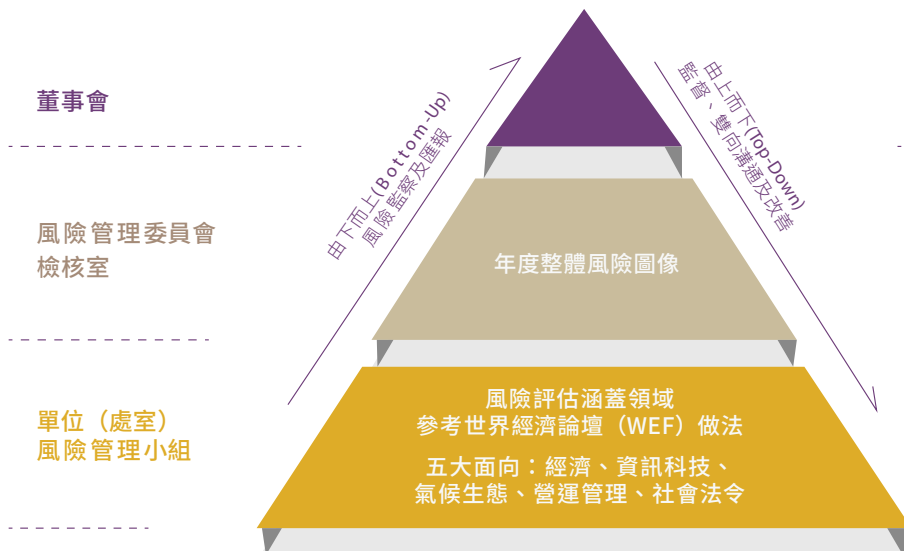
董事會

風險管理委員會
檢核室

單位（處室）
風險管理小組

由下而上(Bottom-Up)
風險監察及匯報

由上而下(Top-Down)
監督、雙向溝通及改善

年度整體風險圖像

風險評估涵蓋領域
參考世界經濟論壇（WEF）做法
五大面向：經濟、資訊科技、
氣候生態、營運管理、社會法令